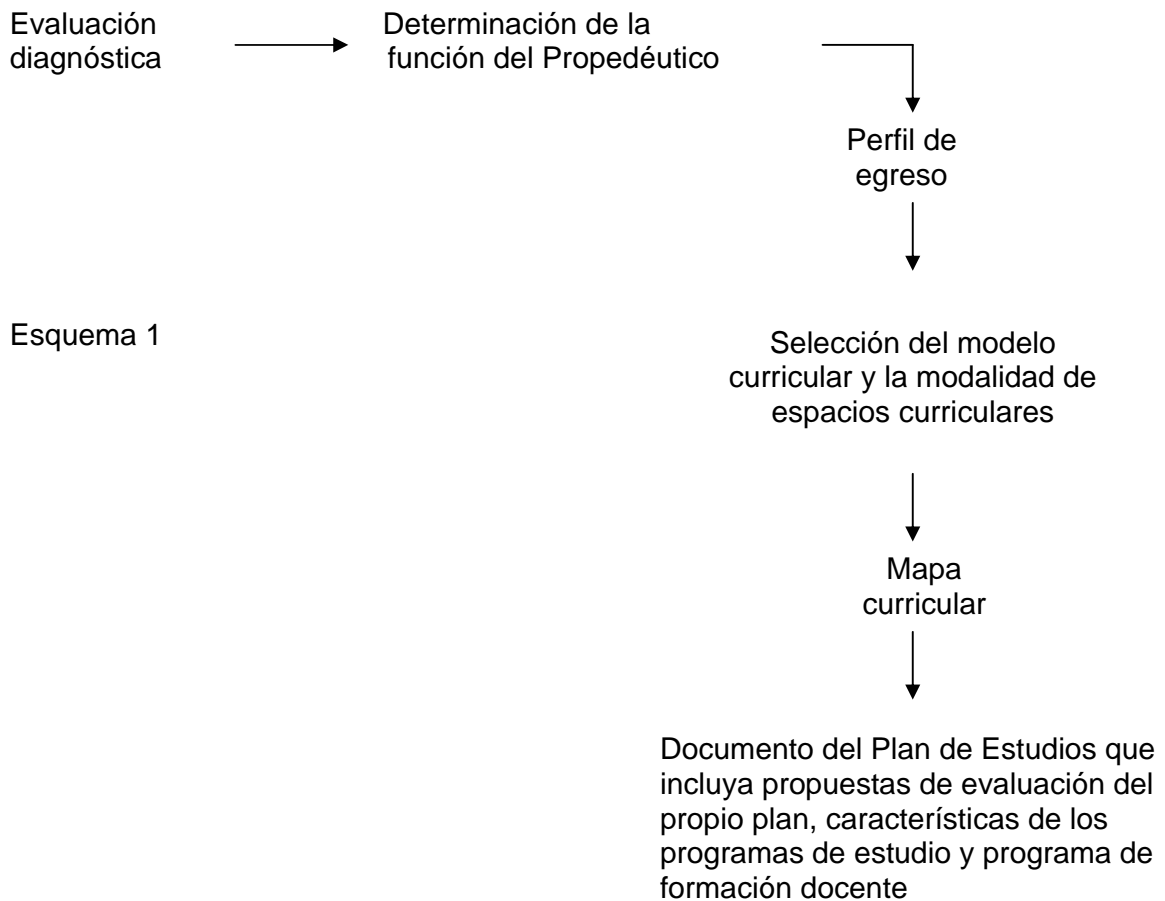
Evaluación diagnóstica

Determinación de la función del Propedéutico

Perfil de egreso

Esquema 1

Selección del modelo curricular y la modalidad de espacios curriculares

Mapa curricular

Documento del Plan de Estudios que incluya propuestas de evaluación del propio plan, características de los programas de estudio y programa de formación docente